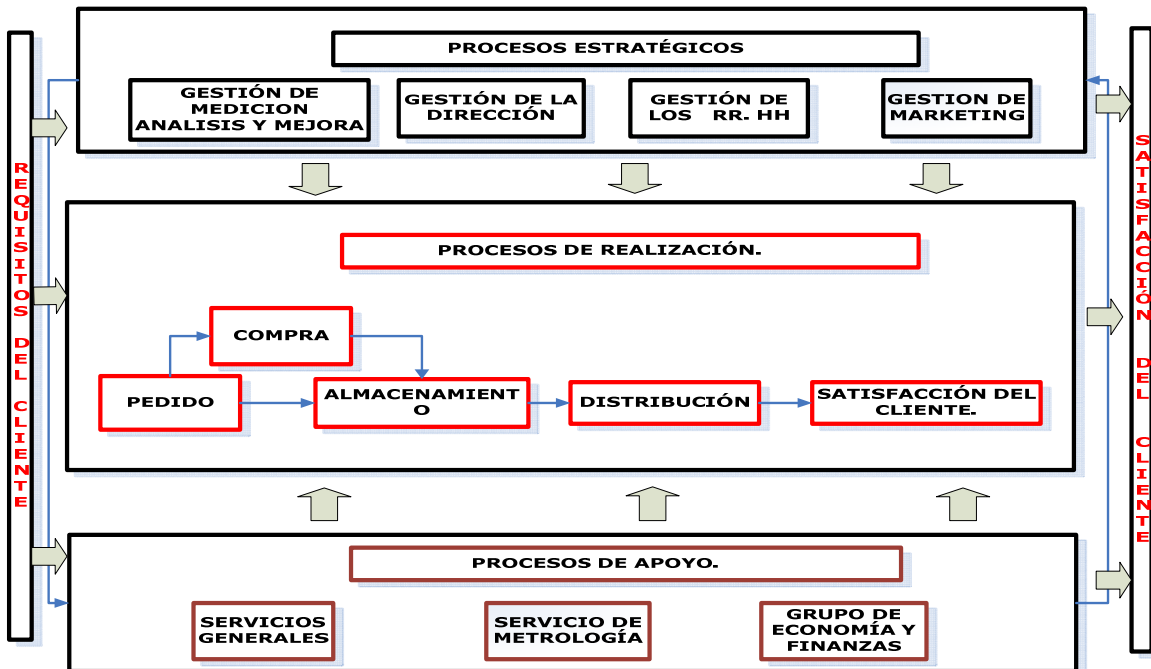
REQUISITOS DEL CLIENTE

PROCESOS ESTRATÉGICOS

GESTIÓN DE MEDICION ANALISIS Y MEJORA

GESTIÓN DE LA DIRECCIÓN

GESTIÓN DE LOS RR. HH

GESTION DE MARKETING

PROCESOS DE REALIZACIÓN.

COMPRA

PEDIDO

ALMACENAMIENTO

DISTRIBUCIÓN

SATISFACCIÓN DEL CLIENTE.

PROCESOS DE APOYO.

SERVICIOS GENERALES

SERVICIO DE METROLOGÍA

GRUPO DE ECONOMÍA Y FINANZAS

SATISFACCIÓN DEL CLIENTE